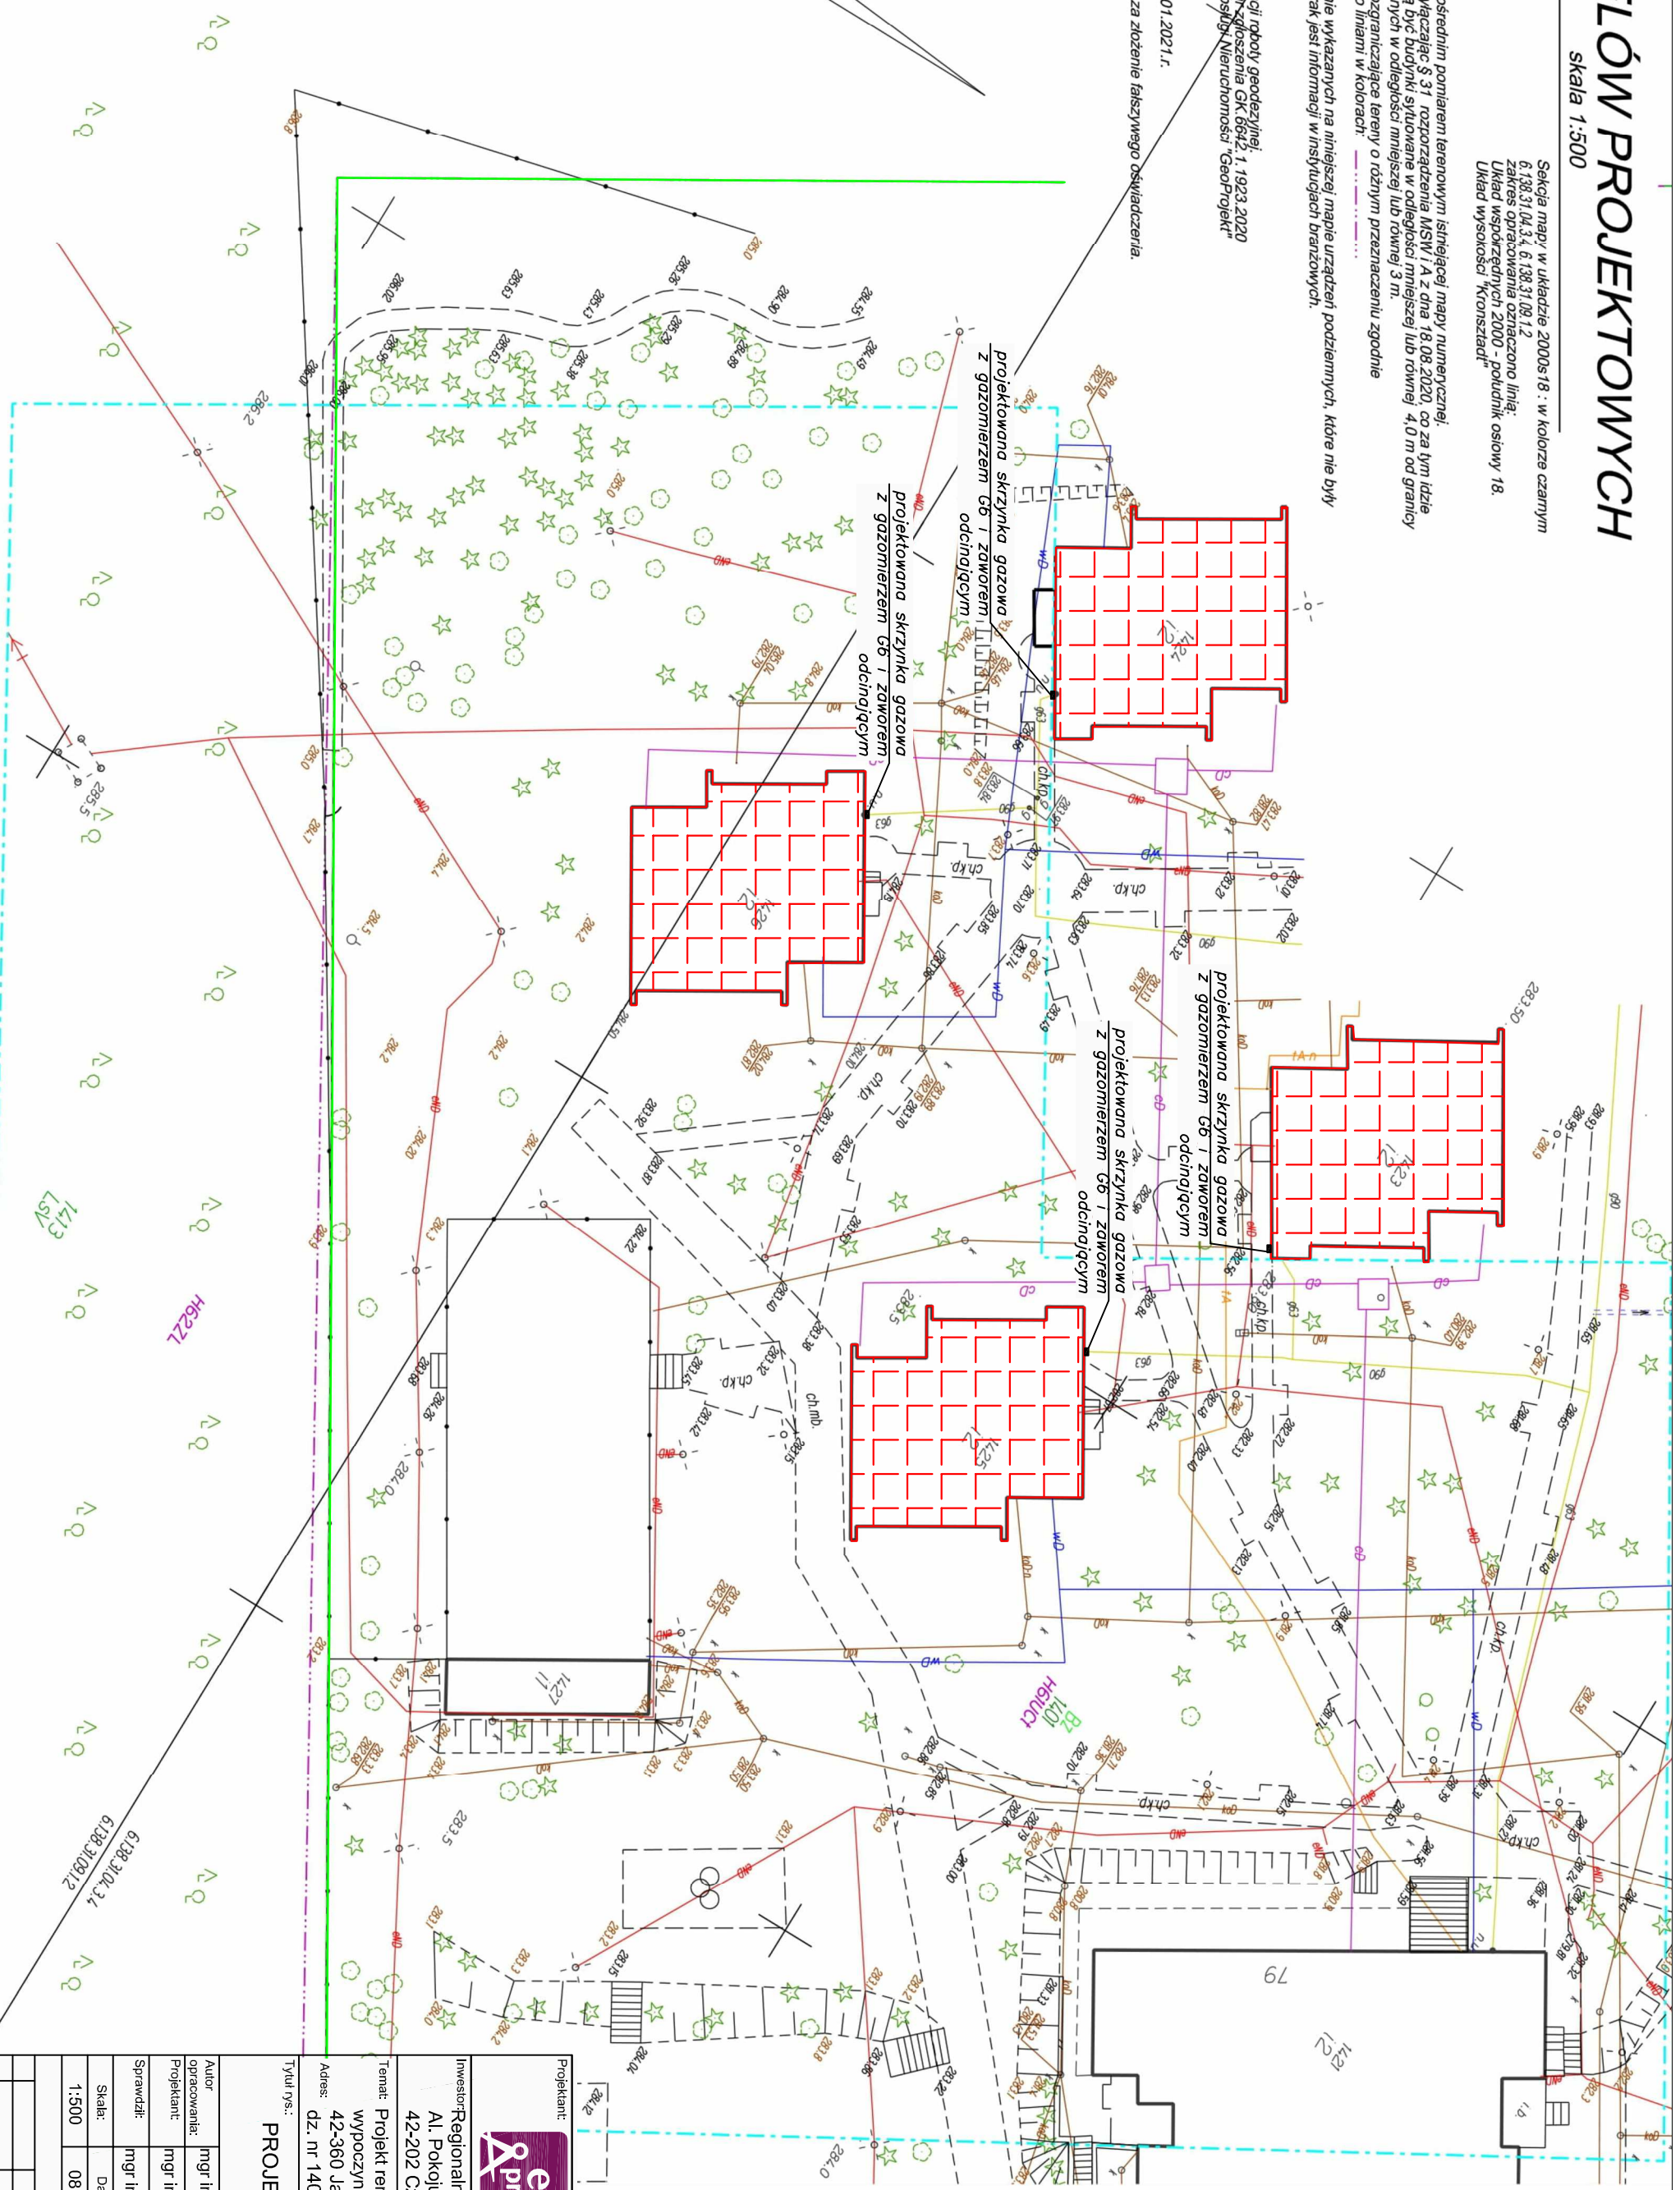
...LÓW PROJEKTOWYCH
skala 1:500

Sekcja mapy w układzie 2000s18 : w kolorze czarnym
6.138.31.04.3.4, 6.138.31.09.1.2
Zakres opracowania oznaczono linią:
Układ współrzędnych 2000 - południk osiowy 18.
Układ wysokości "Kronsztadt"

...pośrednim pomiarem terenowym istniejącej mapy numerycznej.
...wyłączając § 31 rozporządzenia MSWi A z dnia 18.08.2020, co za tym idzie
...ą być budynki sytuowane w odległości mniejszej lub równej 4,0 m od granicy
...nych w odległości mniejszej lub równej 3 m.
...ograniczające tereny o różnym przeznaczeniu zgodnie
...liniami w kolorach:

...ie wykazanych na niniejszej mapie urządzeń podziemnych, które nie były
...ak jest informacji w instytucjach branżowych.

...cji roboty geodezyjnej:
...zgłoszenia GK 6642.1.1923.2020
...usługi Nieruchomości "GeoProjekt"

...01.2021 r.

...za złożenie fałszywego oświadczenia.

projektowana skrzynka gazowa z gazomierzem G6 i zaworem odcinającym

projektowana skrzynka gazowa z gazomierzem G6 i zaworem odcinającym

projektowana skrzynka gazowa z gazomierzem G6 i zaworem odcinającym

projektowana skrzynka gazowa z gazomierzem G6 i zaworem odcinającym

1424
1426
1423
1425
1427
1421
79
11
1413
LsV
H6ZZ
1401
B2
H6Uct
6.138.31.09.1.2
6.138.31.04.3.4
ch.kp.
ch.mb.
wD
gD
cD
kD
eD
283.50
283.5
284.5
285.0
286.2

Projektant:
Inwestor: Regionalr...
Al. Pokoju...
42-202 C...
Temat: Projekt ren...
wypoczyn...
Adres: 42-360 Ja...
dz. nr 140...
Tytuł rys.: PROJE...
Autor opracowania: mgr in...
Projektant: mgr in...
Sprawdził: mgr in...
Skala: 1:500
Da... 08...